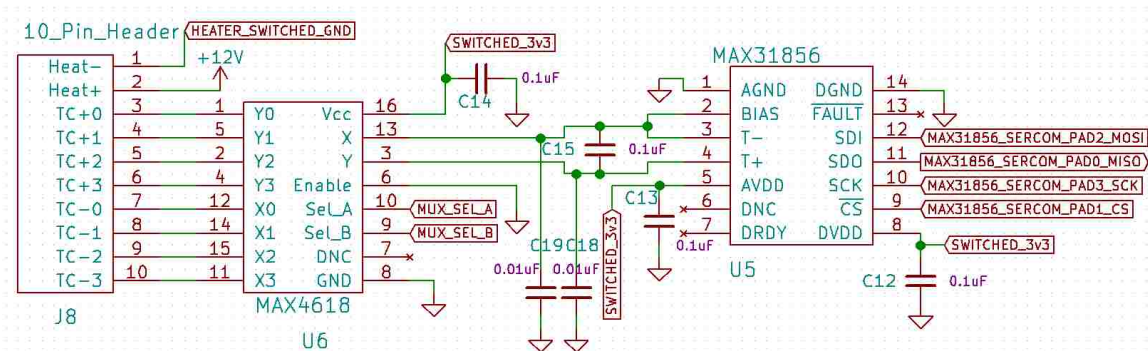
10_Pin_Header
HEATER_SWITCHED_GND
+12V
SWITCHED_3v3
MAX31856

Heat- 1
Heat+ 2
TC+0 3
TC+1 4
TC+2 5
TC+3 6
TC-0 7
TC-1 8
TC-2 9
TC-3 10
J8

1 Y0
5 Y1
2 Y2
4 Y3
12 X0
14 X1
15 X2
11 X3
Vcc 16
X 13
Y 3
Enable 6
Sel_A 10
Sel_B 9
DNC 7
GND 8
MAX4618
U6

MUX_SEL_A
MUX_SEL_B

C14
0.1uF
C15
0.1uF
C19
C18
0.01uF
0.01uF
SWITCHED_3v3
C13
0.1uF

1 AGND
2 BIAS
3 T-
4 T+
5 AVDD
6 DNC
7 DRDY
DGND 14
$\overline{FAULT}$ 13
SDI 12
SDO 11
SCK 10
$\overline{CS}$ 9
DVDD 8
U5

MAX31856_SERCOM_PAD2_MOSI
MAX31856_SERCOM_PAD0_MISO
MAX31856_SERCOM_PAD3_SCK
MAX31856_SERCOM_PAD1_CS
SWITCHED_3v3
C12
0.1uF